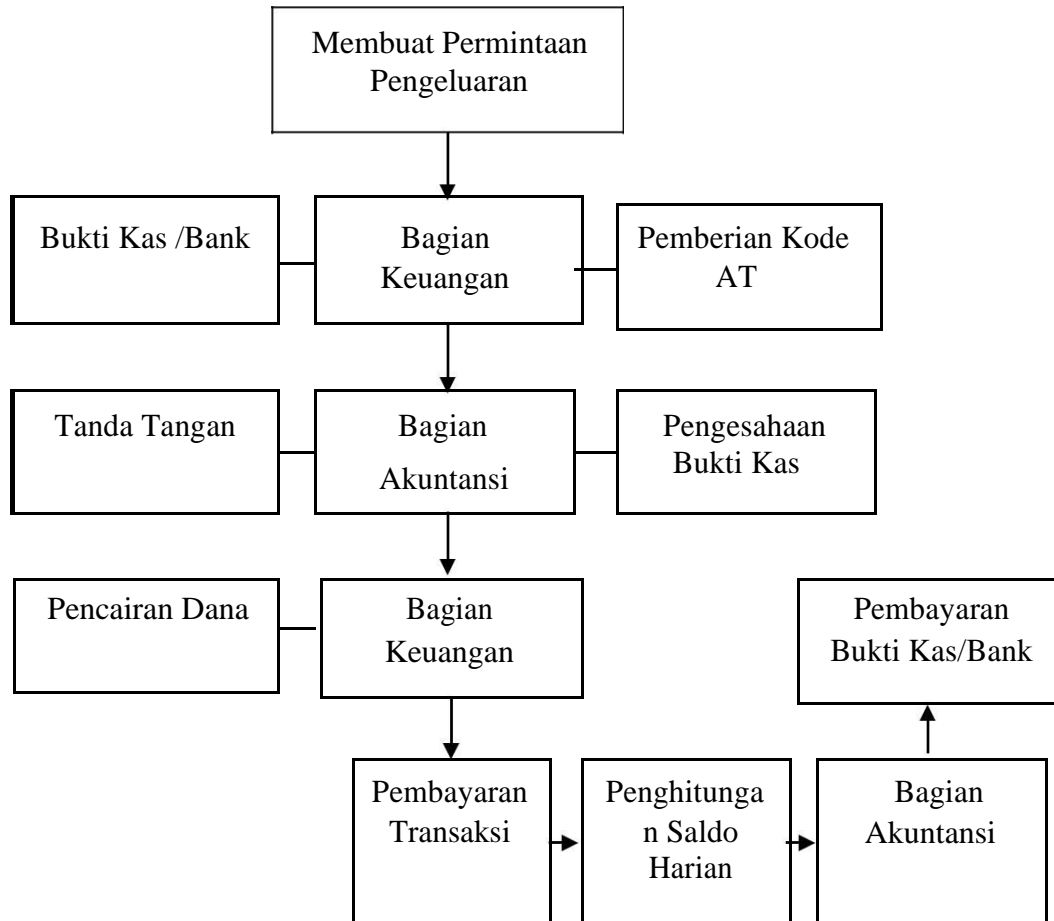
Membuat Permintaan Pengeluaran

Bukti Kas /Bank

Bagian Keuangan

Pemberian Kode AT

Tanda Tangan

Bagian Akuntansi

Pengesahaan Bukti Kas

Pencairan Dana

Bagian Keuangan

Pembayaran Bukti Kas/Bank

Pembayaran Transaksi

Penghitungan Saldo Harian

Bagian Akuntansi